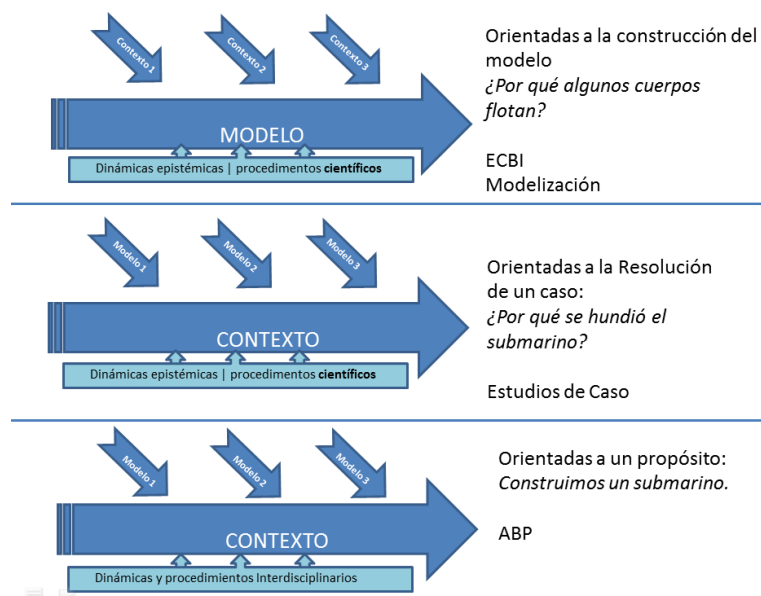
Contexto 1
Contexto 2
Contexto 3

MODELO

Dinámicas epistémicas | procedimientos científicos

Orientadas a la construcción del modelo
*¿Por qué algunos cuerpos flotan?*

ECBI
Modelización

Modelo 1
Modelo 2
Modelo 3

CONTEXTO

Dinámicas epistémicas | procedimientos científicos

Orientadas a la Resolución de un caso:
*¿Por qué se hundió el submarino?*

Estudios de Caso

Modelo 1
Modelo 2
Modelo 3

CONTEXTO

Dinámicas y procedimientos Interdisciplinarios

Orientadas a un propósito:
*Construimos un submarino.*

ABP